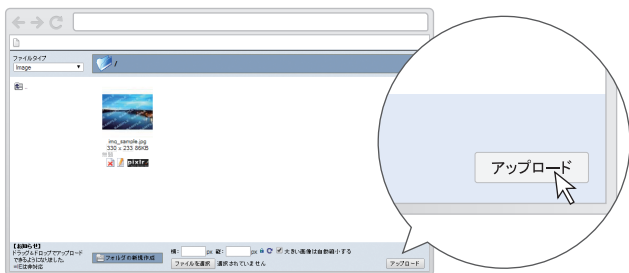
ファイルタイプ
Image

/

img_sample.jpg
330 x 233 86KB

pixlr

【お知らせ】
ドラッグ＆ドロップでアップロードできるようになりました。
※IE対象外

フォルダの新規作成

横: px 縦: px 大きい画像は自動縮小する

ファイルを選択 選択されていません

アップロード

アップロード